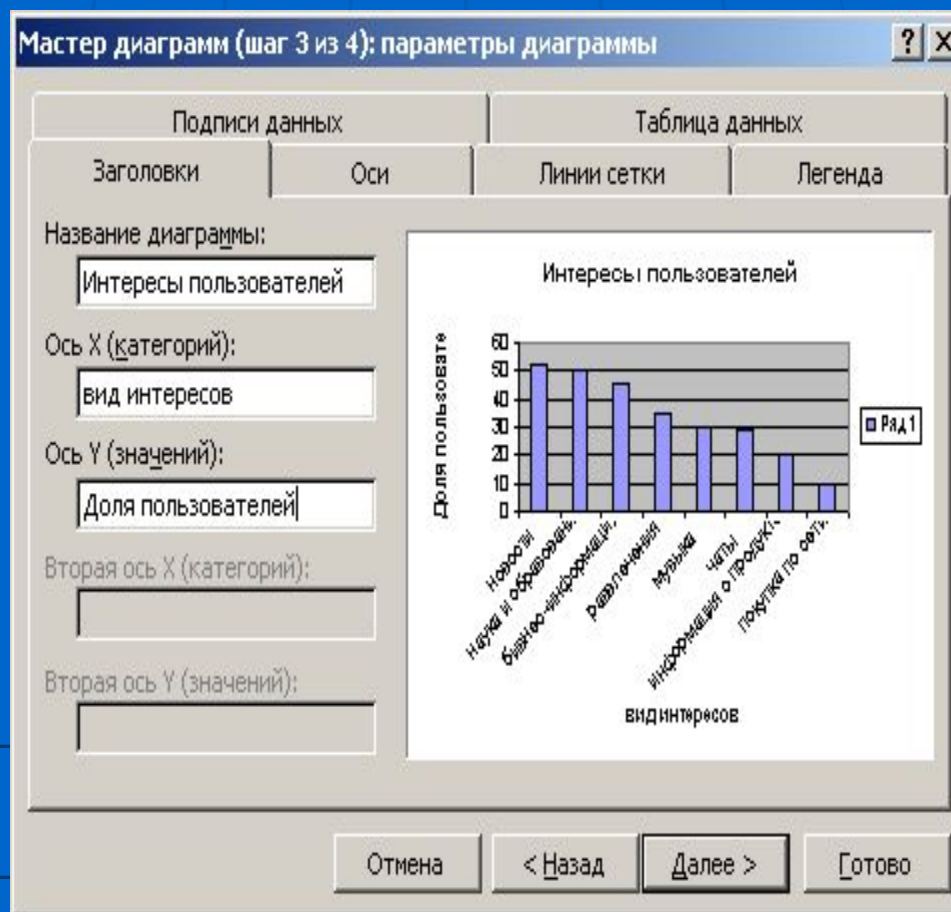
Мастер диаграмм (шаг 3 из 4): параметры диаграммы

? X

Подписи данных

Таблица данных

Заголовки

Оси

Линии сетки

Легенда

Название диаграммы:

Интересы пользователей

Ось X (категорий):

вид интересов

Ось Y (значений):

Доля пользователей

Вторая ось X (категорий):

Вторая ось Y (значений):

Интересы пользователей

Доля пользовате

60
50
40
30
20
10
0

новости

наука и образован

бизнес-информаци

развлечения

музыка

чаты

информация о продукт

покупка по сети

вид интересов

Ряд1

Отмена

< Назад

Далее >

Готово